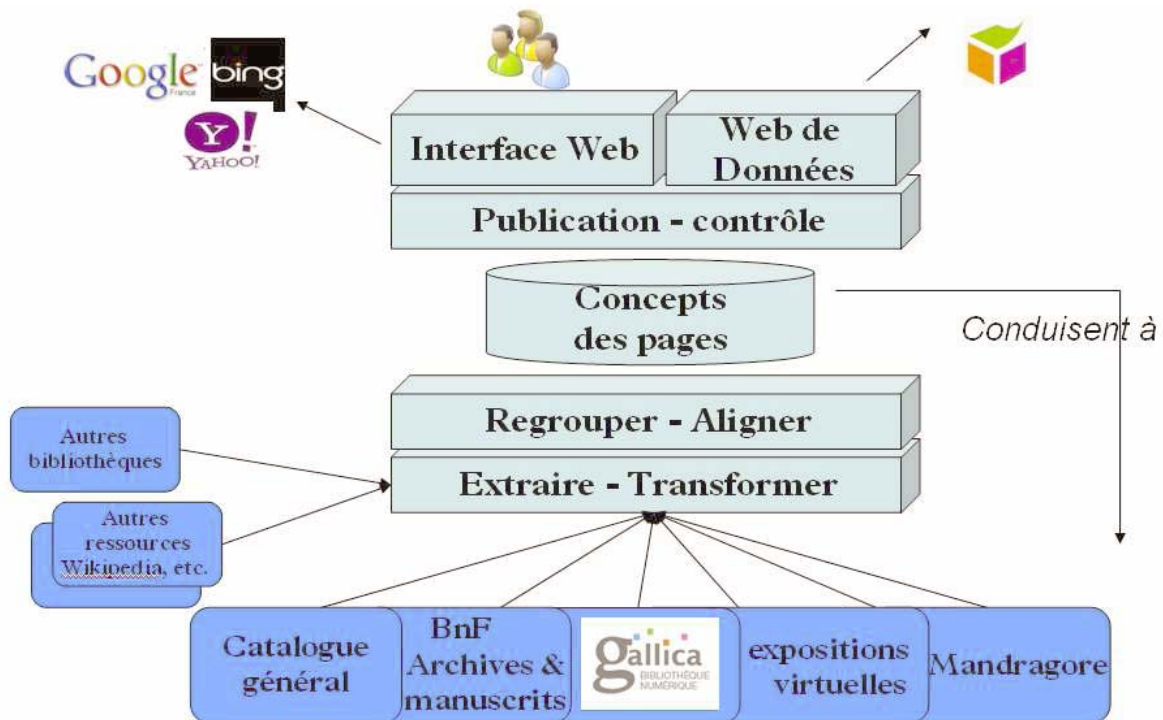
Google France bing
YAHOO!

Interface Web

Web de Données

Publication - contrôle

Concepts des pages

Conduisent à

Regrouper - Aligner

Extraire - Transformer

Autres bibliothèques

Autres ressources Wikipedia, etc.

Catalogue général

BnF Archives & manuscrits

gallica BIBLIOTHÈQUE NUMÉRIQUE

expositions virtuelles

Mandragore